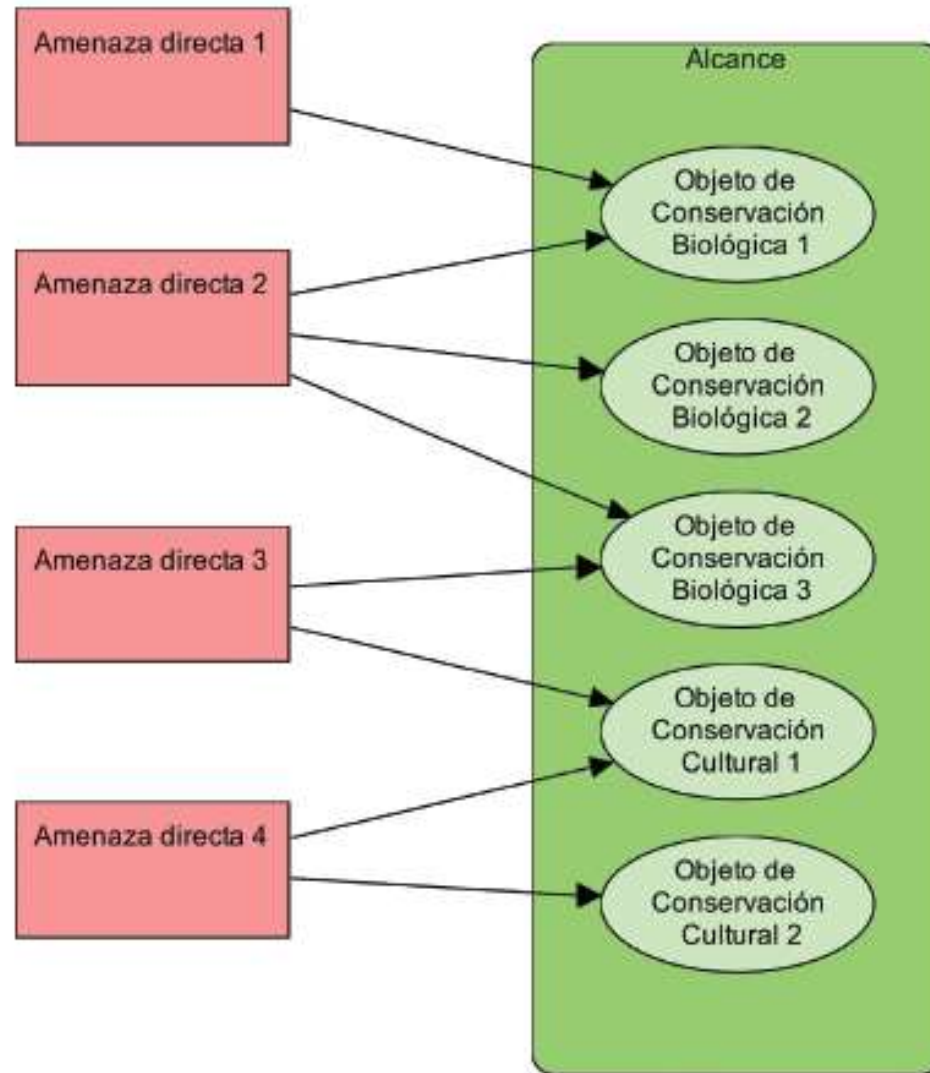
Amenaza directa 1

Amenaza directa 2

Amenaza directa 3

Amenaza directa 4

Alcance

Objeto de Conservación Biológica 1

Objeto de Conservación Biológica 2

Objeto de Conservación Biológica 3

Objeto de Conservación Cultural 1

Objeto de Conservación Cultural 2